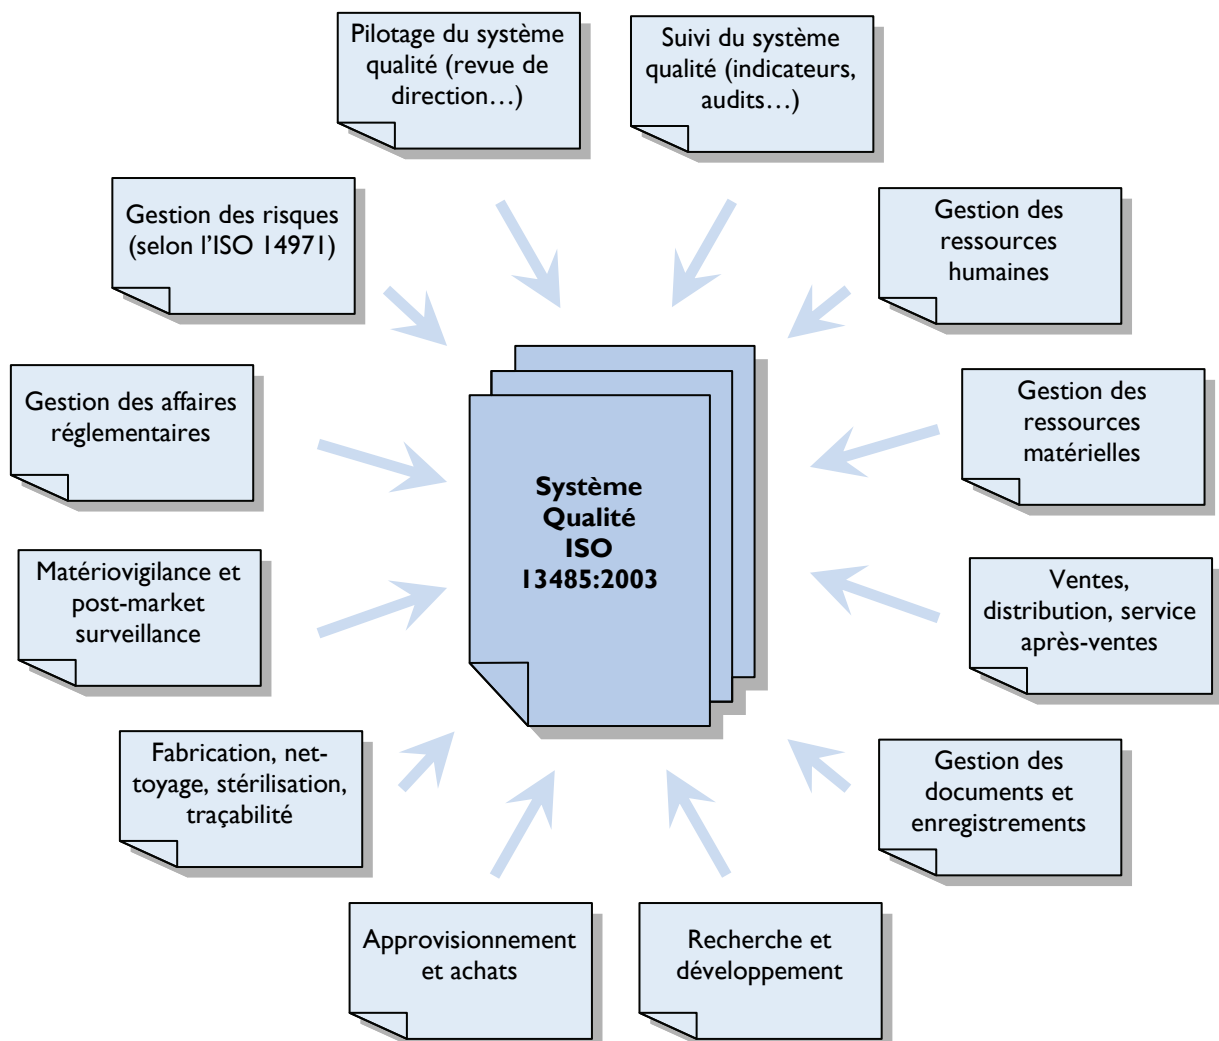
Pilotage du système qualité (revue de direction…)

Suivi du système qualité (indicateurs, audits…)

Gestion des risques (selon l'ISO 14971)

Gestion des ressources humaines

Gestion des affaires réglementaires

Gestion des ressources matérielles

Système Qualité ISO 13485:2003

Matériovigilance et post-market surveillance

Ventes, distribution, service après-ventes

Fabrication, nettoyage, stérilisation, traçabilité

Gestion des documents et enregistrements

Approvisionnement et achats

Recherche et développement